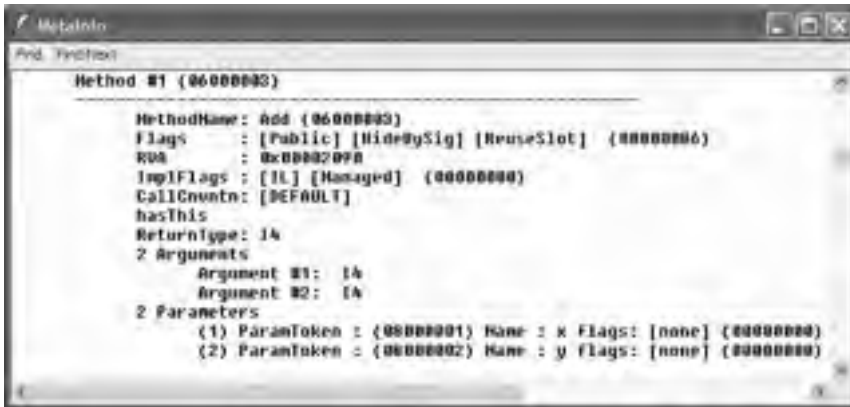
MetaInfo

Find Find Next

Method #1 (06000003)
-------------------------------------------------------

MethodName: Add (06000003)
Flags : [Public] [HideBySig] [ReuseSlot] (00000006)
RVA : 0x000020F0
ImplFlags : [IL] [Managed] (00000000)
CallCnvntn: [DEFAULT]
hasThis
ReturnType: I4
2 Arguments
Argument #1: I4
Argument #2: I4
2 Parameters
(1) ParamToken : (08000001) Name : x Flags: [none] (00000000)
(2) ParamToken : (08000002) Name : y flags: [none] (00000000)